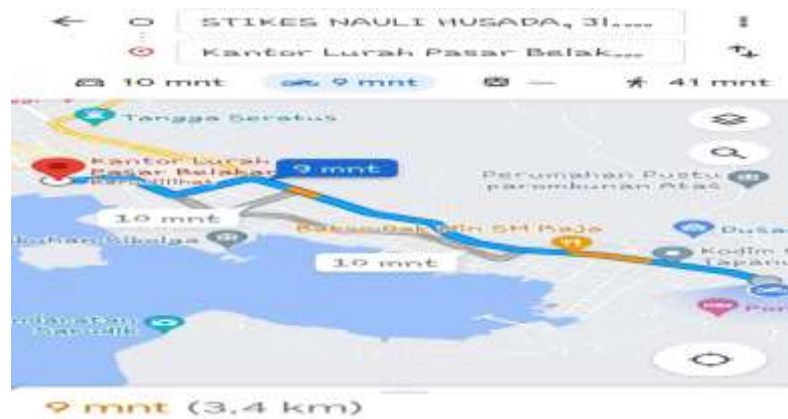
STIKES NAULI HUSADA, Jl....
Kantor Lurah Pasar Belak...
10 mnt 9 mnt — 41 mnt
Tangga Seratus
Kantor Lurah Pasar Belakang
9 mnt
Perumahan Pustu parombunan Atas
10 mnt
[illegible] Sibolga
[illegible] SM Raja
Dusa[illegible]
Kodim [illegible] Tapanu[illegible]
10 mnt
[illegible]
Por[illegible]
9 mnt (3.4 km)